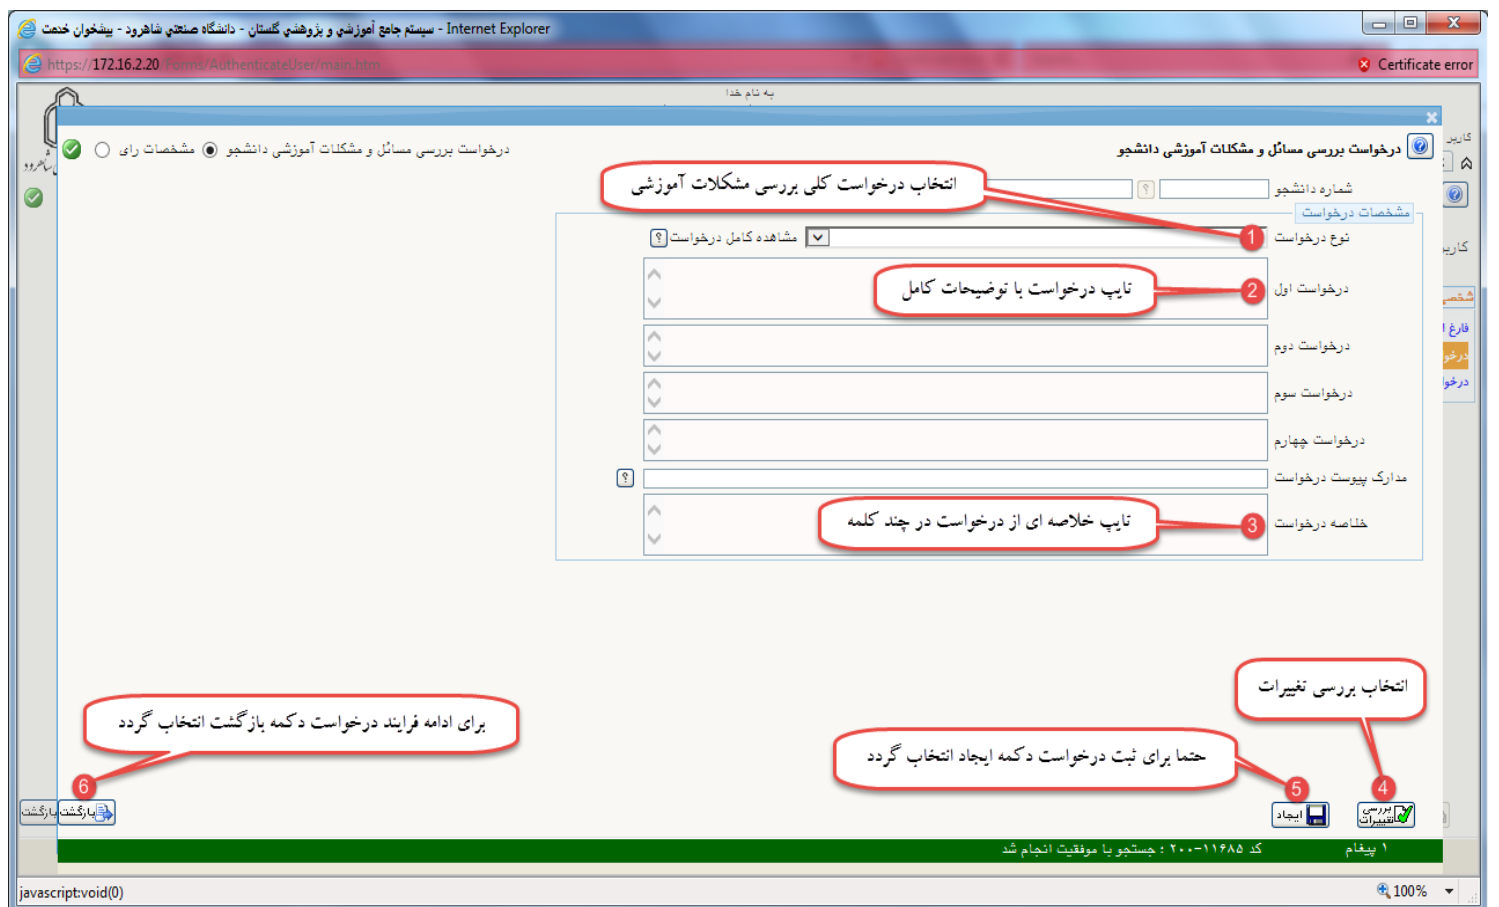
سیستم جامع آموزشی و پژوهشی گلستان - دانشگاه صنعتی شاهرود - پیشخوان خدمت - Internet Explorer

https://172.16.2.20/Forms/AuthenticateUser/main.htm

Certificate error

به نام خدا

درخواست بررسی مسائل و مشکلات آموزشی دانشجو

درخواست بررسی مسائل و مشکلات آموزشی دانشجو مشخصات ای

انتخاب درخواست کلی بررسی مشکلات آموزشی

شماره دانشجو

مشخصات درخواست

نوع درخواست

مشاهده کامل درخواست

1

درخواست اول

تایپ درخواست با توضیحات کامل

2

درخواست دوم

درخواست سوم

درخواست چهارم

مدارک پیوست درخواست

خلاصه درخواست

تایپ خلاصه ای از درخواست در چند کلمه

3

برای ادامه فرایند درخواست دکمه بازگشت انتخاب گردد

انتخاب بررسی تغییرات

حتما برای ثبت درخواست دکمه ایجاد انتخاب گردد

6

5

4

بازگشت

بازگشت

ایجاد

بررسی تغییرات

۱ پیغام

کد ۱۱۶۸۵-۲۰۰ : جستجو با موفقیت انجام شد

javascript:void(0)

100%